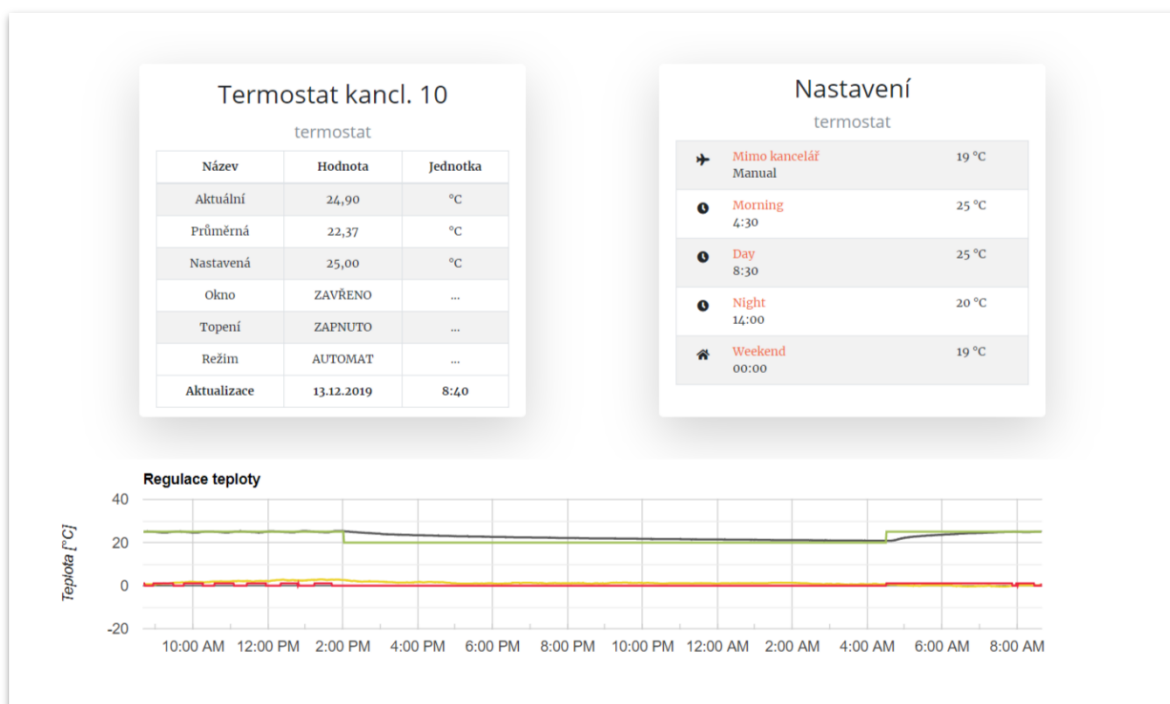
Termostat kancl. 10

termostat

| Název | Hodnota | Jednotka |
|---|---|---|
| Aktuální | 24,90 | °C |
| Průměrná | 22,37 | °C |
| Nastavená | 25,00 | °C |
| Okno | ZAVŘENO | ... |
| Topení | ZAPNUTO | ... |
| Režim | AUTOMAT | ... |
| Aktualizace | 13.12.2019 | 8:40 |

Nastavení

termostat

Mimo kancelář
Manual
19 °C

Morning
4:30
25 °C

Day
8:30
25 °C

Night
14:00
20 °C

Weekend
00:00
19 °C

Regulace teploty

Teplota [°C]

40
20
0
-20

10:00 AM 12:00 PM 2:00 PM 4:00 PM 6:00 PM 8:00 PM 10:00 PM 12:00 AM 2:00 AM 4:00 AM 6:00 AM 8:00 AM